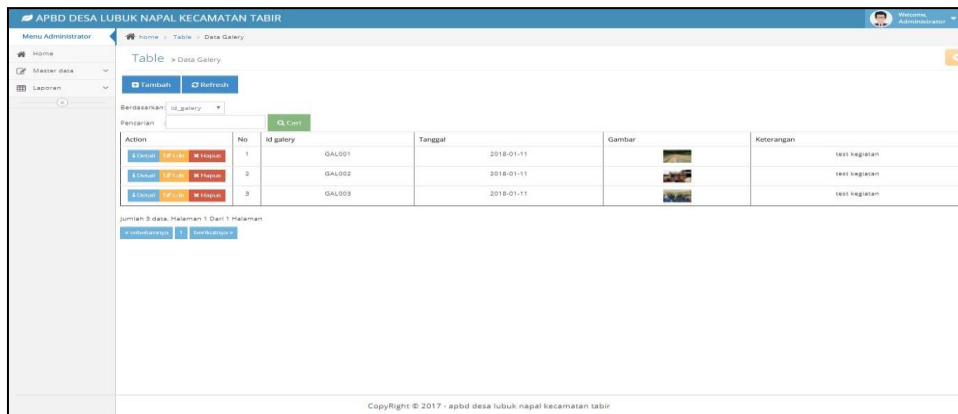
APBD DESA LUBUK NAPAL KECAMATAN TABIR

Welcome, Administrator

Menu Administrator

Home

Master data

Laporan

Home > Table > Data Galery

Table > Data Galery

Tambah Refresh

Berdasarkan id_galery

Pencarian

Cari

| Action | No | Id galery | Tanggal | Gambar | Keterangan |
|---|---|---|---|---|---|
| Detail Edit Hapus | 1 | GAL001 | 2018-01-11 | | test kegiatan |
| Detail Edit Hapus | 2 | GAL002 | 2018-01-11 | | test kegiatan |
| Detail Edit Hapus | 3 | GAL003 | 2018-01-11 | | test kegiatan |

Jumlah 3 data, Halaman 1 Dari 1 Halaman

« sebelumnya 1 berikutnya »

CopyRight © 2017 - apbd desa lubuk napal kecamatan tabir